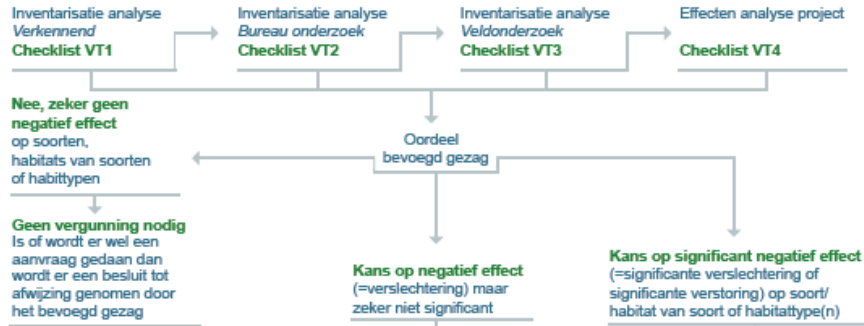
Inventarisatie analyse
*Verkennend*
**Checklist VT1**

Inventarisatie analyse
*Bureau onderzoek*
**Checklist VT2**

Inventarisatie analyse
*Veldonderzoek*
**Checklist VT3**

Effecten analyse project
**Checklist VT4**

**Nee, zeker geen negatief effect** op soorten, habitats van soorten of habittypen

Oordeel bevoegd gezag

**Geen vergunning nodig**
Is of wordt er wel een aanvraag gedaan dan wordt er een besluit tot afwijzing genomen door het bevoegd gezag

**Kans op negatief effect** (=verslechtering) maar zeker niet significant

**Kans op significant negatief effect** (=significante verslechtering of significante verstoring) op soort/ habitat van soort of habitattype(n)